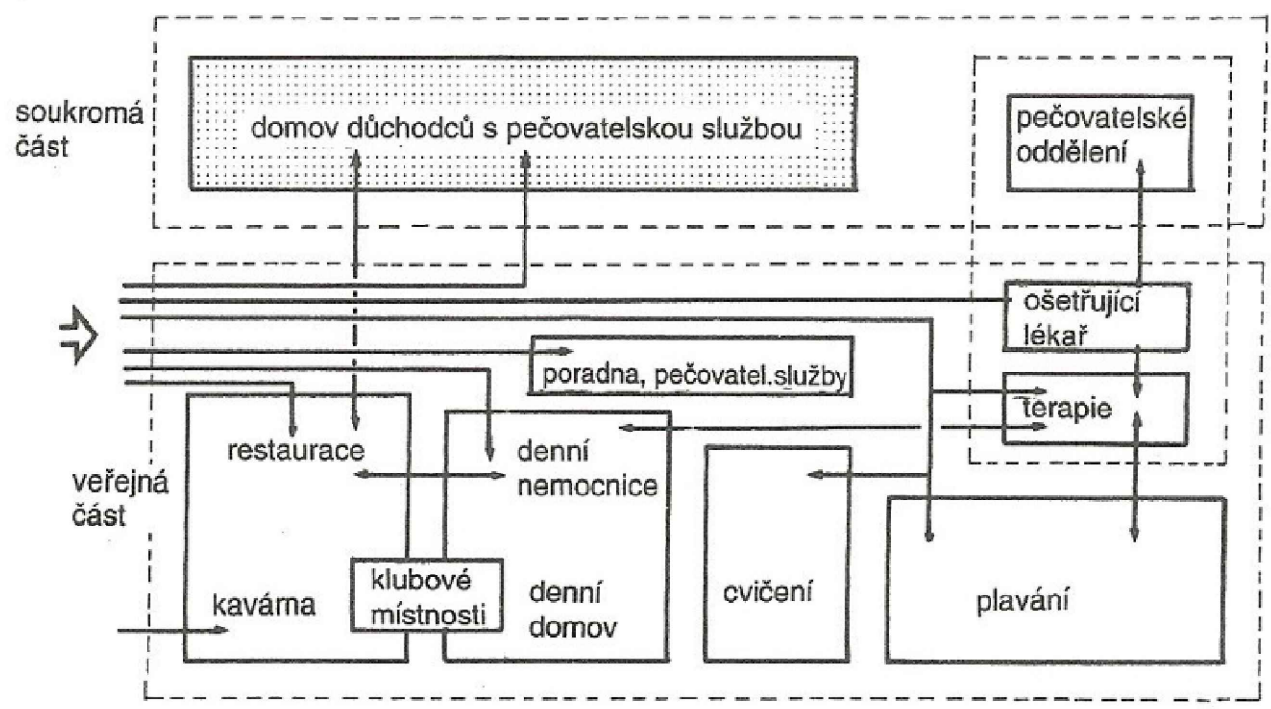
soukromá část

domov důchodců s pečovatelskou službou

pečovatelské oddělení

ošetřující lékař

poradna, pečovatel.služby

terapie

restaurace

denní nemocnice

veřejná část

klubové místnosti

kavárna

denní domov

cvičení

plavání